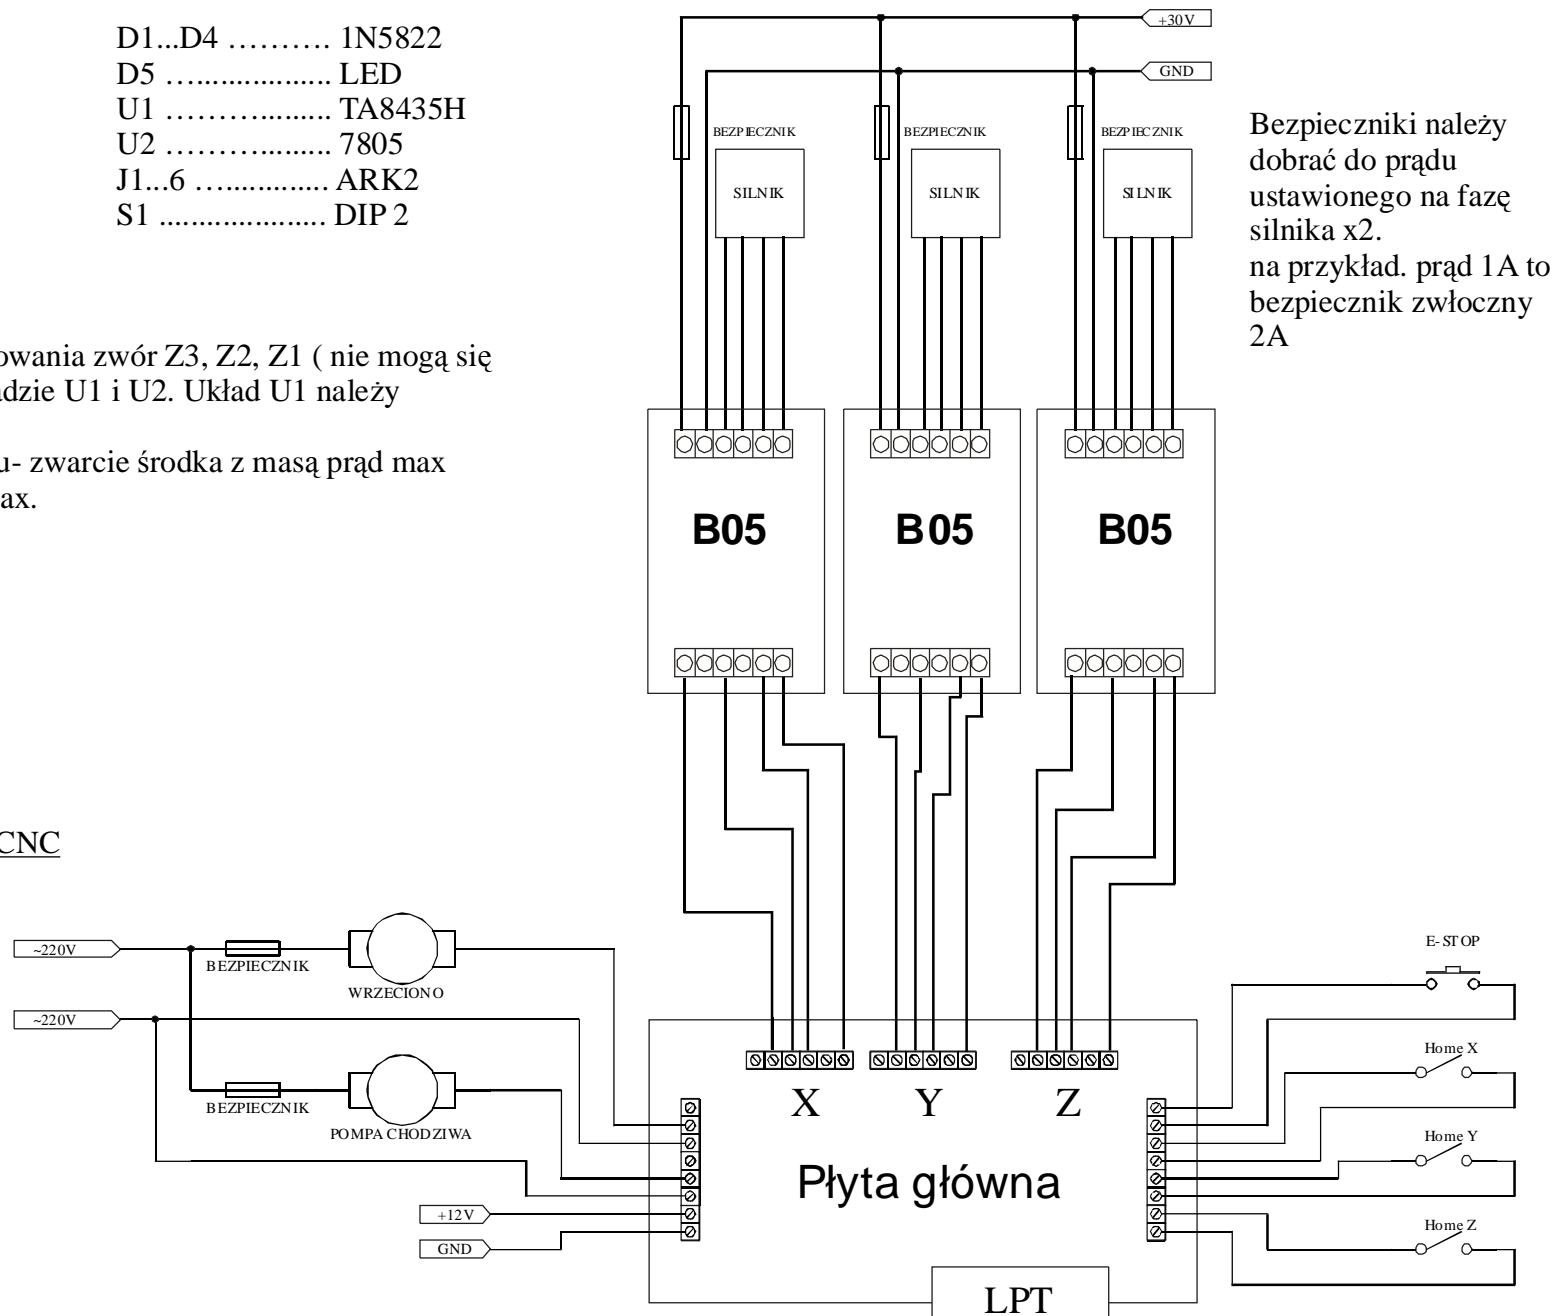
D1...D4 ………. 1N5822
D5 …................ LED
U1 ……….......... TA8435H
U2 ………........ 7805
J1...6 …............ ARK2
S1 ...................... DIP 2

owania zwór Z3, Z2, Z1 ( nie mogą się
dzie U1 i U2. Układ U1 należy

u- zwarcie środka z masą prąd max
ax.

CNC

+30V
GND

BEZPIECZNIK
SILNIK
BEZPIECZNIK
SILNIK
BEZPIECZNIK
SILNIK

Bezpieczniki należy dobrać do prądu ustawionego na fazę silnika x2.
na przykład. prąd 1A to bezpiecznik zwłoczny 2A

B05
B05
B05

~220V
BEZPIECZNIK
WRZECIONO
~220V
BEZPIECZNIK
POMPA CHODZIWA
+12V
GND

X
Y
Z

Płyta główna

E-STOP
Home X
Home Y
Home Z

LPT